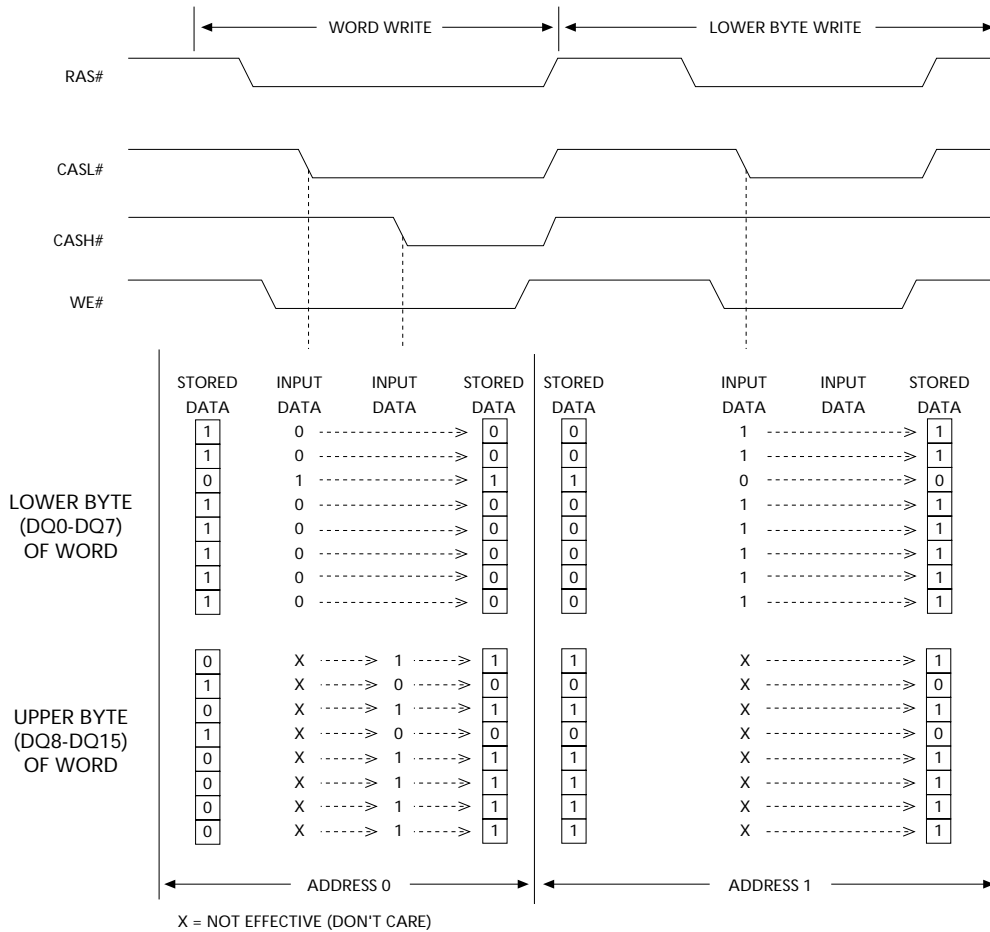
WORD WRITE

LOWER BYTE WRITE

RAS#

CASL#

CASH#

WE#

LOWER BYTE (DQ0-DQ7) OF WORD

UPPER BYTE (DQ8-DQ15) OF WORD

| STORED DATA | INPUT DATA | INPUT DATA | STORED DATA | STORED DATA | INPUT DATA | INPUT DATA | STORED DATA |
|---|---|---|---|---|---|---|---|
| 1 | 0 | | 0 | 0 | 1 | | 1 |
| 1 | 0 | | 0 | 0 | 1 | | 1 |
| 0 | 1 | | 1 | 1 | 0 | | 0 |
| 1 | 0 | | 0 | 0 | 1 | | 1 |
| 1 | 0 | | 0 | 0 | 1 | | 1 |
| 1 | 0 | | 0 | 0 | 1 | | 1 |
| 1 | 0 | | 0 | 0 | 1 | | 1 |
| 1 | 0 | | 0 | 0 | 1 | | 1 |
| 0 | X | 1 | 1 | 1 | X | | 1 |
| 1 | X | 0 | 0 | 0 | X | | 0 |
| 0 | X | 1 | 1 | 1 | X | | 1 |
| 1 | X | 0 | 0 | 0 | X | | 0 |
| 0 | X | 1 | 1 | 1 | X | | 1 |
| 0 | X | 1 | 1 | 1 | X | | 1 |
| 0 | X | 1 | 1 | 1 | X | | 1 |
| 0 | X | 1 | 1 | 1 | X | | 1 |

ADDRESS 0

ADDRESS 1

X = NOT EFFECTIVE (DON'T CARE)